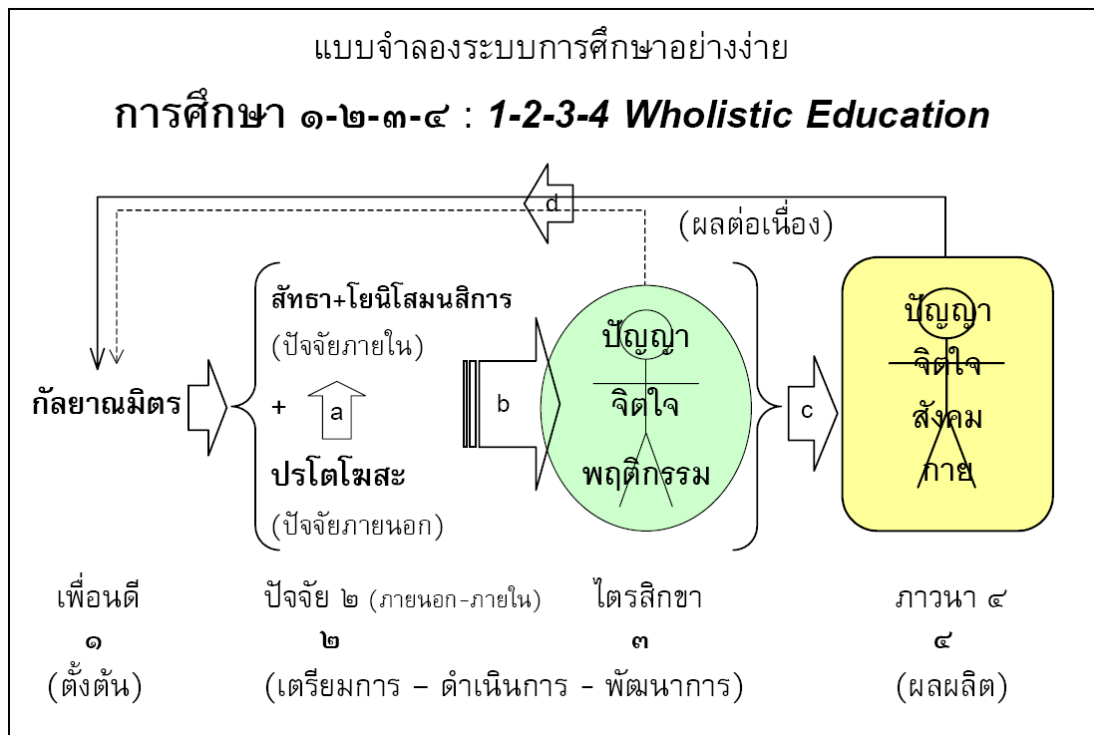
แบบจำลองระบบการศึกษาอย่างง่าย

การศึกษา ๑-๒-๓-๔ : *1-2-3-4 Wholistic Education*

d

(ผลต่อเนื่อง)

สัทธา+โยนิโสมนสิการ

(ปัจจัยภายใน)

กัลยาณมิตร

+ a

ปรโตโฆสะ

(ปัจจัยภายนอก)

b

ปัญญา

จิตใจ

พฤติกรรม

c

ปัญญา

จิตใจ

สังคม

กาย

เพื่อนดี
๑
(ตั้งต้น)

ปัจจัย ๒ (ภายนอก-ภายใน)
๒

ไตรสิกขา
๓

(เตรียมการ – ดำเนินการ - พัฒนาการ)

ภาวนา ๔
๔
(ผลผลิต)